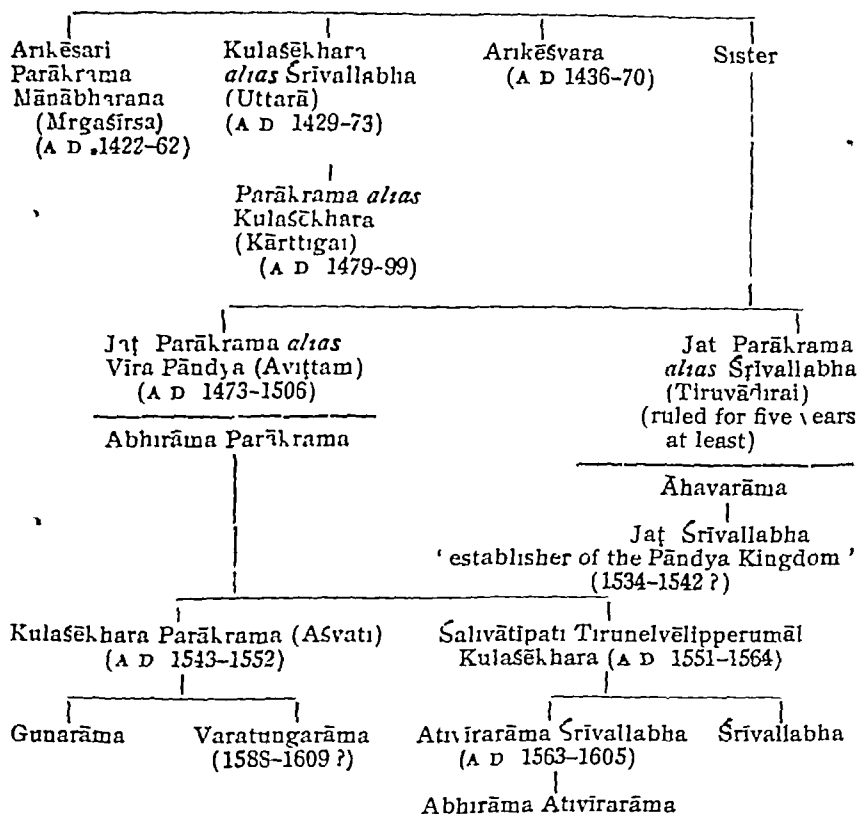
Arikēsari Parākrama Mānābharana (Mrgaśirsa) (A D 1422–62)

Kulaśēkhara alias Śrīvallabha (Uttarā) (A D 1429–73)

Arikēśvara (A D 1436–70)

Sister

Parākrama alias Kulaśēkhara (Kārttigai) (A D 1479–99)

Jat Parākrama alias Vira Pāndya (Avittam) (A D 1473–1506)

Abhirāma Parākrama

Jat Parākrama alias Śrīvallabha (Tiruvādirai) (ruled for five years at least)

Āhavarāma

Jat Śrīvallabha 'establisher of the Pāndya Kingdom' (1534–1542 ?)

Kulaśēkhara Parākrama (Aśvati) (A D 1543–1552)

Śalivātipati Tirunelvēlipperumāl Kulaśēkhara (A D 1551–1564)

Gunarāma

Varatungarāma (1588–1609 ?)

Ativirarāma Śrīvallabha (A D 1563–1605)

Śrīvallabha

Abhirāma Ativīrarāma